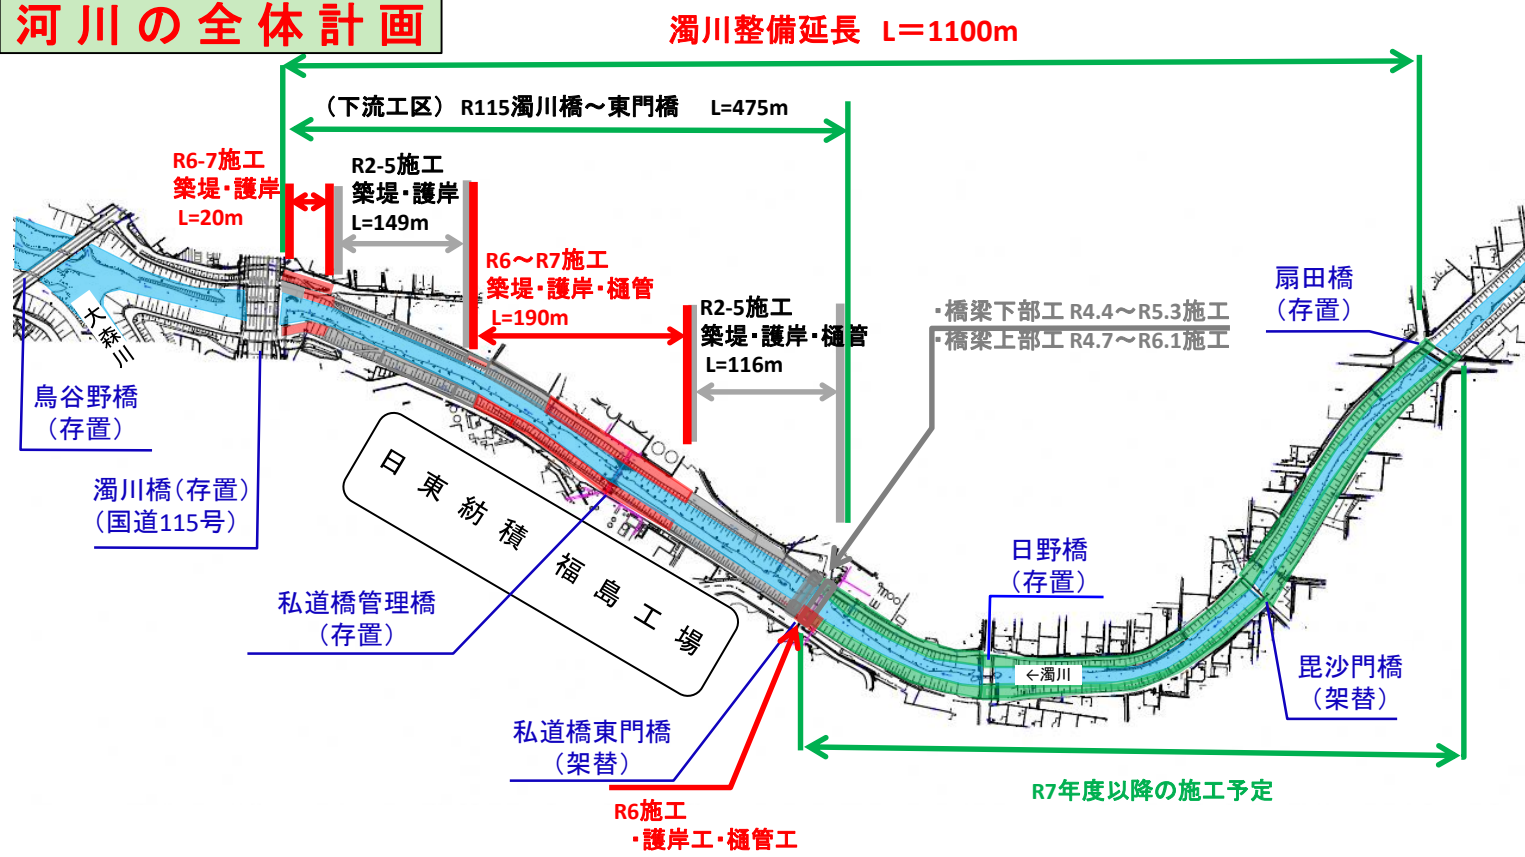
河川の全体計画

濁川整備延長 L＝1100m

（下流工区） R115濁川橋～東門橋 L=475m

R6-7施工
築堤・護岸
L=20m

R2-5施工
築堤・護岸
L=149m

R6～R7施工
築堤・護岸・樋管
L=190m

R2-5施工
築堤・護岸・樋管
L=116m

・橋梁下部工 R4.4～R5.3施工
・橋梁上部工 R4.7～R6.1施工

扇田橋
（存置）

大森川

鳥谷野橋
（存置）

濁川橋（存置）
（国道115号）

日東紡積
福島工場

私道橋管理橋
（存置）

日野橋
（存置）

←濁川

毘沙門橋
（架替）

私道橋東門橋
（架替）

R6施工
・護岸工・樋管工

R7年度以降の施工予定